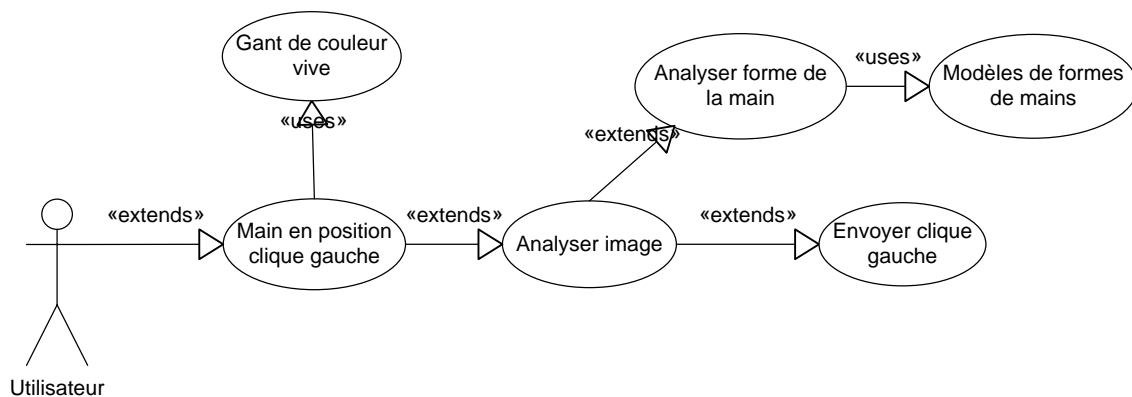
Gant de couleur vive

«uses»

Analyser forme de la main

«uses»

Modèles de formes de mains

«extends»

«extends»

«extends»

«extends»

Main en position clique gauche

Analyser image

Envoyer clique gauche

Utilisateur